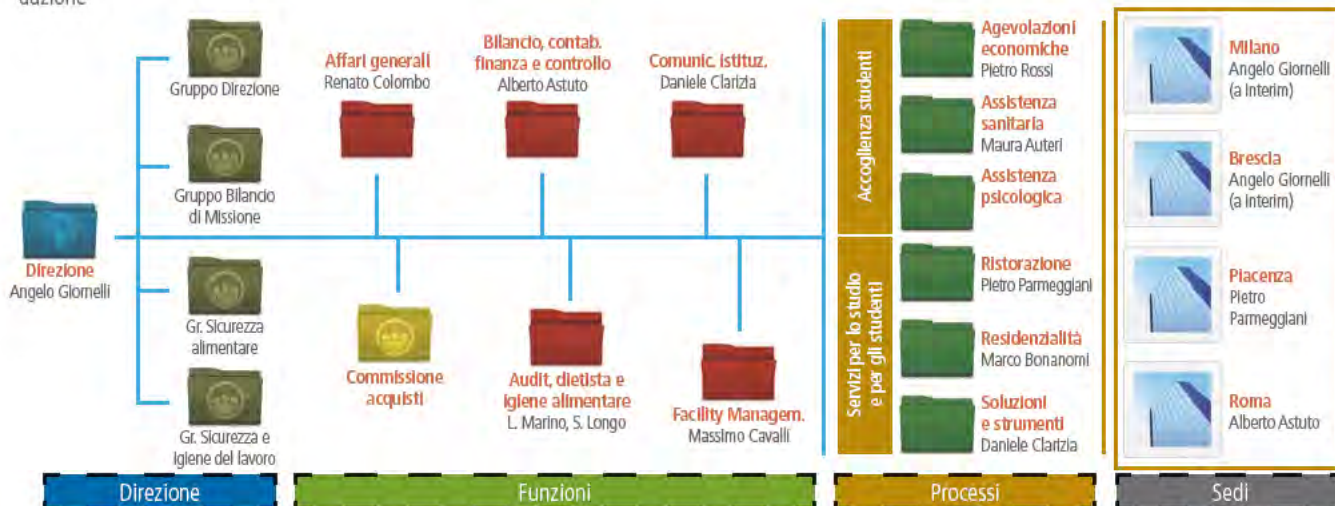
uazione

Gruppo Direzione

Gruppo Bilancio di Missione

Direzione
Angelo Giornelli

Gr. Sicurezza alimentare

Gr. Sicurezza e igiene del lavoro

Affari generali
Renato Colombo

Bilancio, contab. finanza e controllo
Alberto Astuto

Comunic. istituz.
Daniele Clarizia

Commissione acquisti

Audit, dietista e igiene alimentare
L. Marino, S. Longo

Facility Managem.
Massimo Cavalli

Accoglienza studenti

Agevolazioni economiche
Pietro Rossi

Assistenza sanitaria
Maura Auteri

Assistenza psicologica

Servizi per lo studio e per gli studenti

Ristorazione
Pietro Parmeggiani

Residenzialità
Marco Bonanomi

Soluzioni e strumenti
Daniele Clarizia

Milano
Angelo Giornelli (a interim)

Brescia
Angelo Giornelli (a interim)

Piacenza
Pietro Parmeggiani

Roma
Alberto Astuto

Direzione

Funzioni

Processi

Sedi